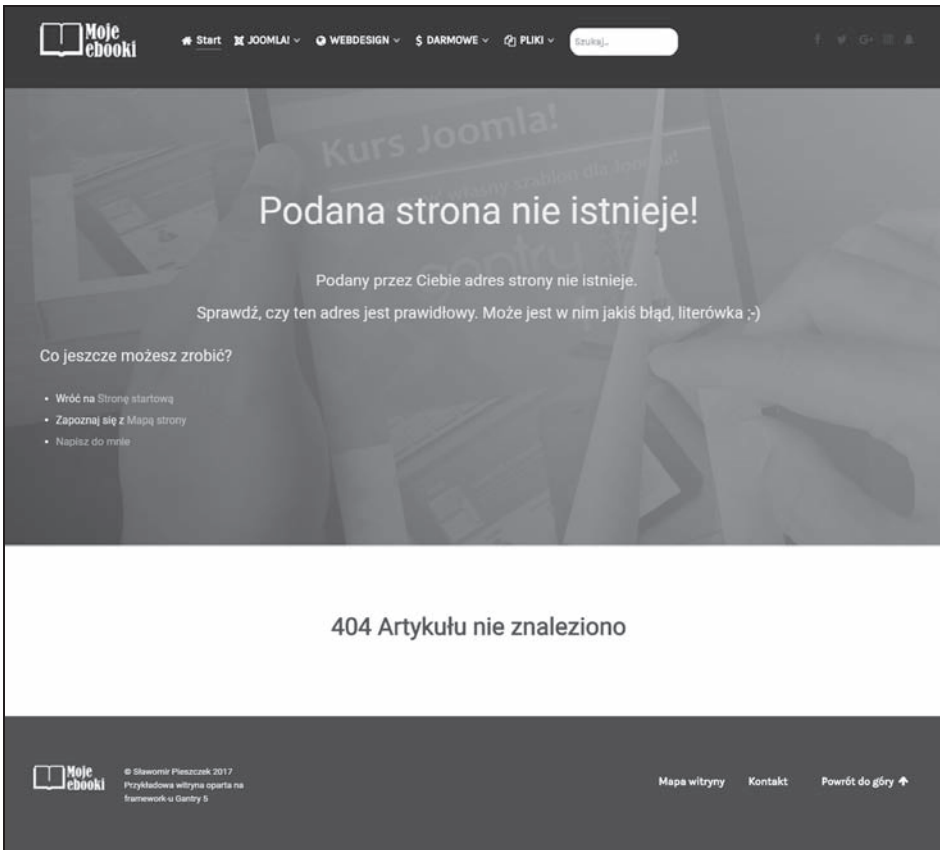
Moje ebooki

Start JOOMLA! WEBDESIGN $ DARMOWE PLIKI Szukaj...

Kurs Joomla!

Podana strona nie istnieje!

Podany przez Ciebie adres strony nie istnieje.

Sprawdź, czy ten adres jest prawidłowy. Może jest w nim jakiś błąd, literówka ;-)

Co jeszcze możesz zrobić?

- Wróć na Stronę startową
- Zapoznaj się z Mapą strony
- Napisz do mnie

404 Artykułu nie znaleziono

Moje ebooki

© Sławomir Pieszczek 2017
Przykładowa witryna oparta na framework-u Gantry 5

Mapa witryny Kontakt Powrót do góry